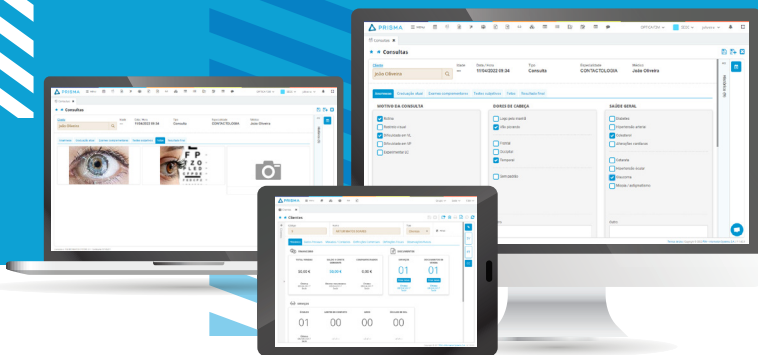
PRISMA

Consultas

Consultas

Utente
João Oliveira

Data / Hora
11/04/2022 09:34

Tipo
Consulta

Especialidade
CONTACTOLOGIA

Médico
João Oliveira

Anamnese | Avaliação visual | Exames complementares | Testes subjetivos | Notas | Resultado final

MOTIVO DA CONSULTA
Rotina
Redução visual
Dificuldade em VL
Dificuldade em VP
Lubrificação LC

DORES DE CABEÇA
Longo prazo visual
Não provocada
Frontal
Occipital
Temporal
Sem padrão

SAÚDE GERAL
Diabetes
Hipertensão arterial
Colesterol
Alterações cardíacas
Cataratas
Hipertensão ocular
Glaucoma
Miopia / astigmatismo

PRISMA

Clientes